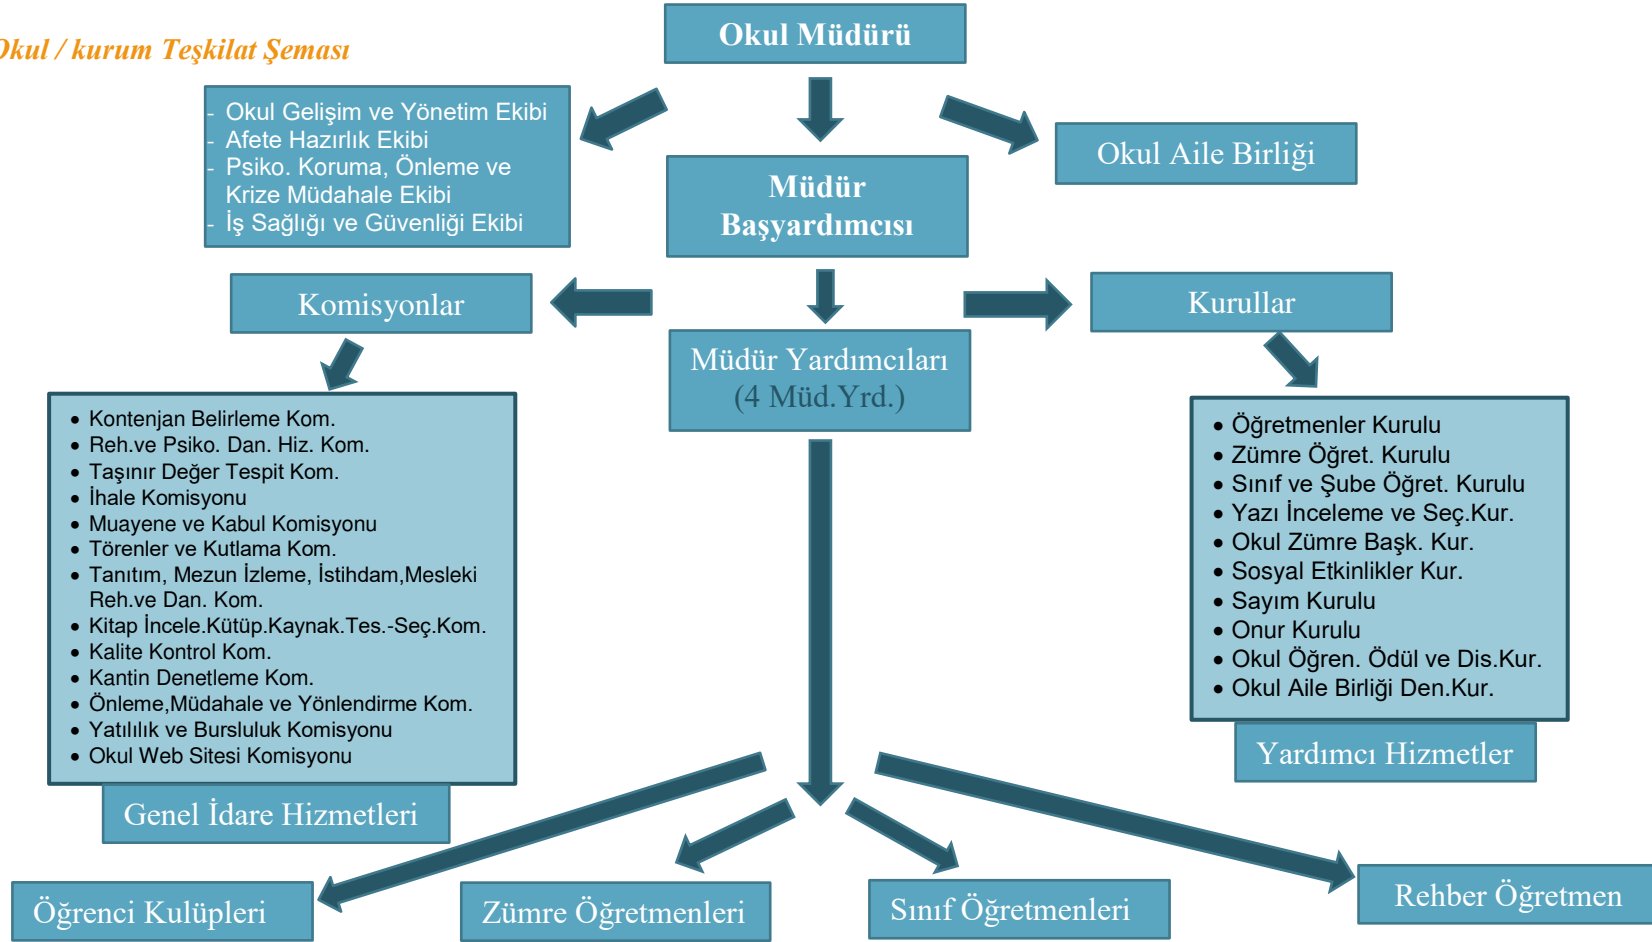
Okul / kurum Teşkilat Şeması

Okul Müdürü

- Okul Gelişim ve Yönetim Ekibi
- Afete Hazırlık Ekibi
- Psiko. Koruma, Önleme ve Krize Müdahale Ekibi
- İş Sağlığı ve Güvenliği Ekibi

Müdür Başyardımcısı

Okul Aile Birliği

Komisyonlar

Kurullar

Müdür Yardımcıları (4 Müd.Yrd.)

- Kontenjan Belirleme Kom.
- Reh.ve Psiko. Dan. Hiz. Kom.
- Taşınır Değer Tespit Kom.
- İhale Komisyonu
- Muayene ve Kabul Komisyonu
- Törenler ve Kutlama Kom.
- Tanıtım, Mezun İzleme, İstihdam,Mesleki Reh.ve Dan. Kom.
- Kitap İncele.Kütüp.Kaynak.Tes.-Seç.Kom.
- Kalite Kontrol Kom.
- Kantin Denetleme Kom.
- Önleme,Müdahale ve Yönlendirme Kom.
- Yatılılık ve Bursluluk Komisyonu
- Okul Web Sitesi Komisyonu

- Öğretmenler Kurulu
- Zümre Öğret. Kurulu
- Sınıf ve Şube Öğret. Kurulu
- Yazı İnceleme ve Seç.Kur.
- Okul Zümre Başk. Kur.
- Sosyal Etkinlikler Kur.
- Sayım Kurulu
- Onur Kurulu
- Okul Öğren. Ödül ve Dis.Kur.
- Okul Aile Birliği Den.Kur.

Yardımcı Hizmetler

Genel İdare Hizmetleri

Öğrenci Kulüpleri

Zümre Öğretmenleri

Sınıf Öğretmenleri

Rehber Öğretmen